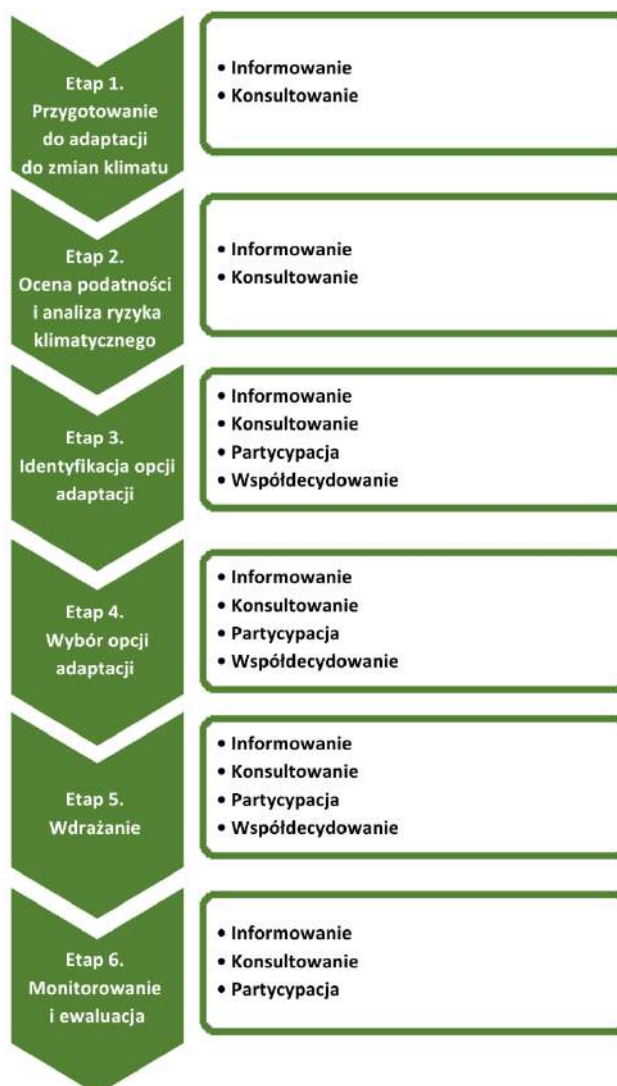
Etap 1.
Przygotowanie do adaptacji do zmian klimatu

• Informowanie
• Konsultowanie

Etap 2.
Ocena podatności i analiza ryzyka klimatycznego

• Informowanie
• Konsultowanie

Etap 3.
Identyfikacja opcji adaptacji

• Informowanie
• Konsultowanie
• Partycypacja
• Współdecydowanie

Etap 4.
Wybór opcji adaptacji

• Informowanie
• Konsultowanie
• Partycypacja
• Współdecydowanie

Etap 5.
Wdrażanie

• Informowanie
• Konsultowanie
• Partycypacja
• Współdecydowanie

Etap 6.
Monitorowanie i ewaluacja

• Informowanie
• Konsultowanie
• Partycypacja